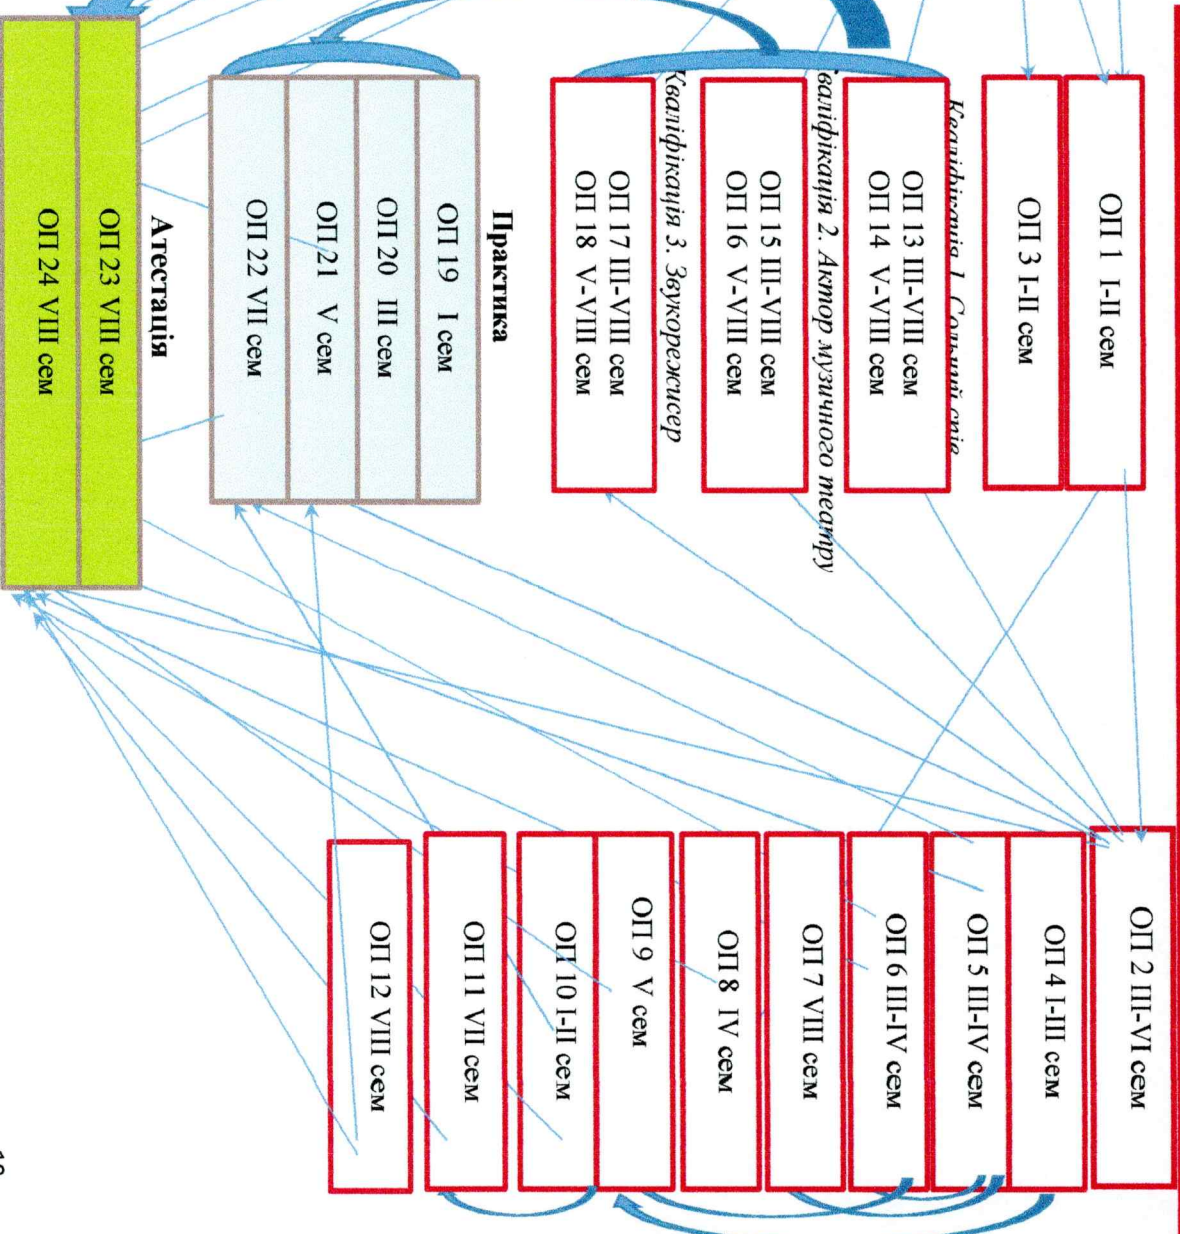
ОП 1 I-II сем

ОП 3 I-II сем

Кваліфікація 1. Сольний спів

ОП 13 III-VIII сем
ОП 14 V-VIII сем

Кваліфікація 2. Актор музичного театру

ОП 15 III-VIII сем
ОП 16 V-VIII сем

Кваліфікація 3. Звукорежисер

ОП 17 III-VIII сем
ОП 18 V-VIII сем

Практика

ОП 19 I сем

ОП 20 III сем

ОП 21 V сем

ОП 22 VII сем

Атестація

ОП 23 VIII сем

ОП 24 VIII сем

ОП 2 III-VI сем

ОП 4 I-III сем

ОП 5 III-IV сем

ОП 6 III-IV сем

ОП 7 VIII сем

ОП 8 IV сем

ОП 9 V сем

ОП 10 I-II сем

ОП 11 VII сем

ОП 12 VIII сем

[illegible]